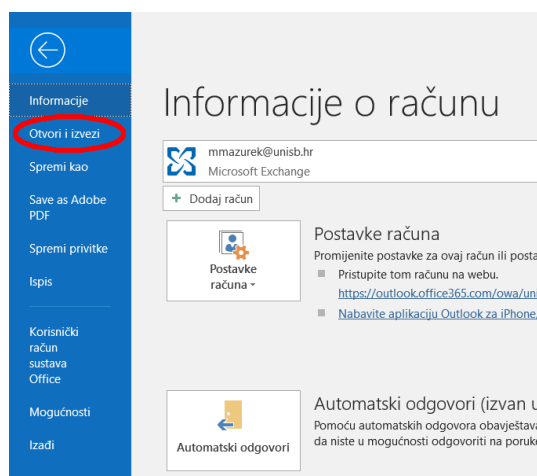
Informacije

Otvori i izvezi

Spremi kao

Save as Adobe PDF

Spremi privitke

Ispis

Korisnički račun sustava Office

Mogućnosti

Izađi

Informacije o računu

mmazurek@unisb.hr
Microsoft Exchange

+ Dodaj račun

Postavke računa

Postavke računa

Promijenite postavke za ovaj račun ili posta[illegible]

Pristupite tom računu na webu.

https://outlook.office365.com/owa/uni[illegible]

Nabavite aplikaciju Outlook za iPhone,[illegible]

Automatski odgovori

Automatski odgovori (izvan u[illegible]

Pomoću automatskih odgovora obavještava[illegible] da niste u mogućnosti odgovoriti na poruk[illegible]